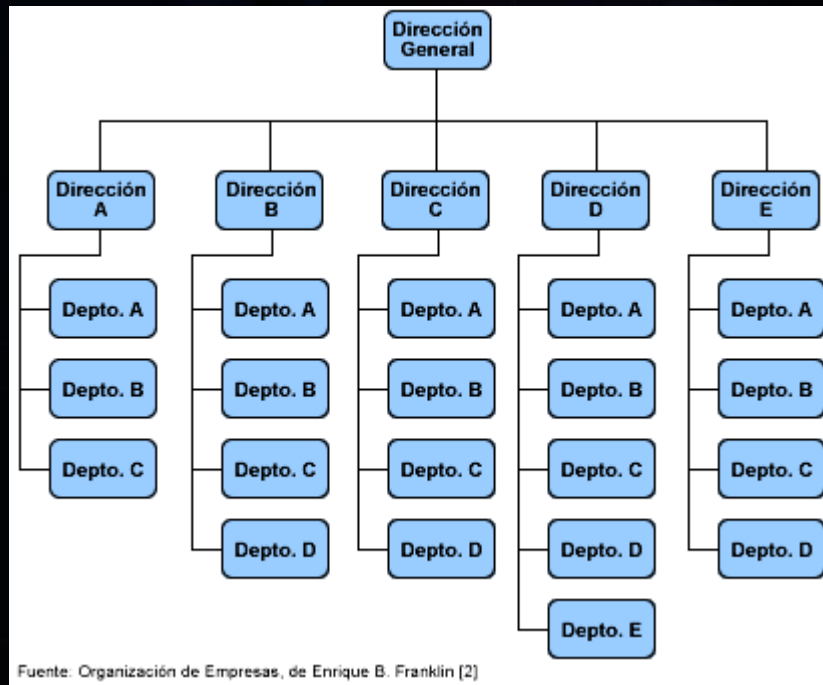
Dirección General

Dirección A
Depto. A
Depto. B
Depto. C

Dirección B
Depto. A
Depto. B
Depto. C
Depto. D

Dirección C
Depto. A
Depto. B
Depto. C
Depto. D

Dirección D
Depto. A
Depto. B
Depto. C
Depto. D
Depto. E

Dirección E
Depto. A
Depto. B
Depto. C
Depto. D

Fuente: Organización de Empresas, de Enrique B. Franklin [2]